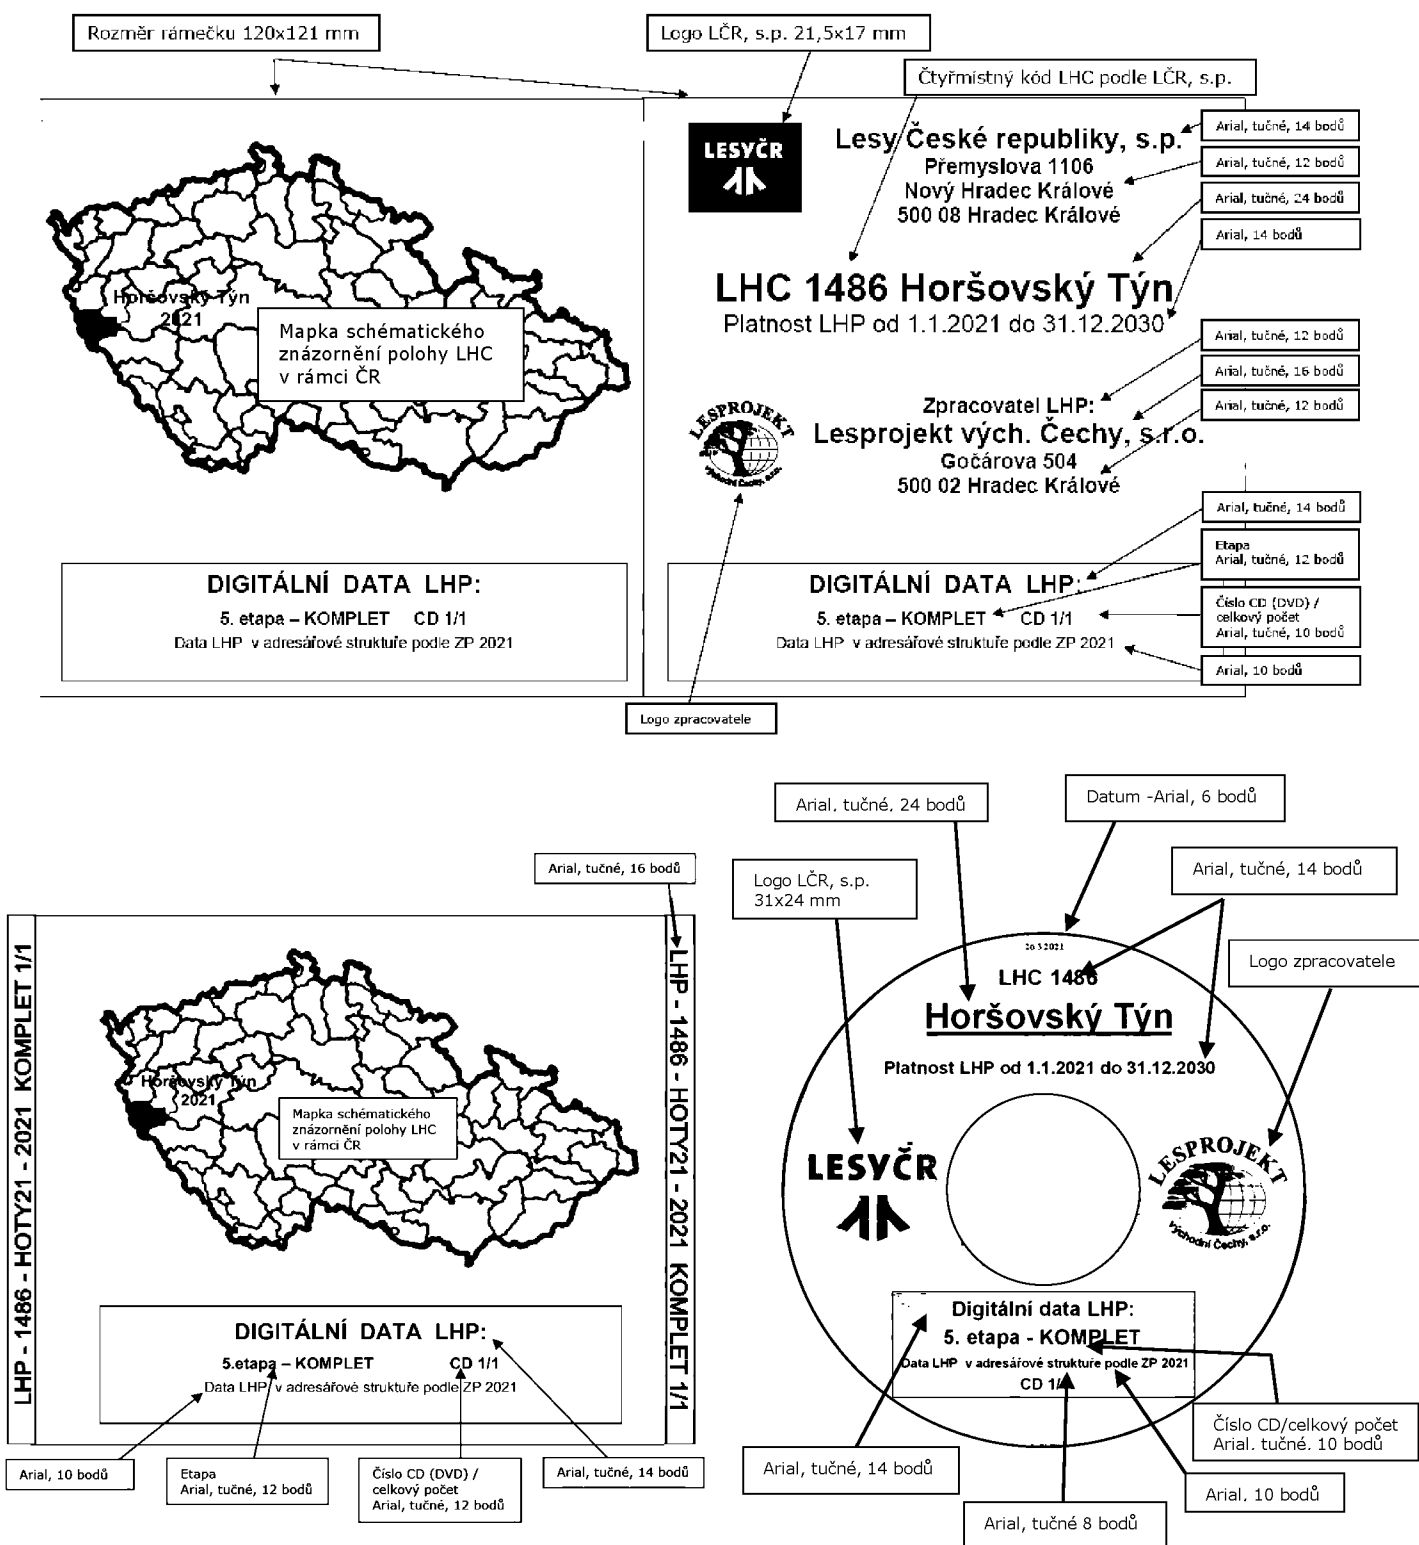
Rozměr rámečku 120x121 mm

Logo LČR, s.p. 21,5x17 mm

Čtyřmístný kód LHC podle LČR, s.p.

Horšovský Týn
2021

Mapka schématického znázornění polohy LHC v rámci ČR

LESYČR

Lesy České republiky, s.p.
Přemyslova 1106
Nový Hradec Králové
500 08 Hradec Králové

Arial, tučné, 14 bodů
Arial, tučné, 12 bodů
Arial, tučné, 24 bodů
Arial, 14 bodů

LHC 1486 Horšovský Týn
Platnost LHP od 1.1.2021 do 31.12.2030

Arial, tučné, 12 bodů
Arial, tučné, 16 bodů
Arial, tučné, 12 bodů

LESPROJEKT
Východní Čechy, s.r.o.

Zpracovatel LHP:
Lesprojekt vých. Čechy, s.r.o.
Gočárova 504
500 02 Hradec Králové

Arial, tučné, 14 bodů

DIGITÁLNÍ DATA LHP:
5. etapa – KOMPLET CD 1/1
Data LHP v adresářové struktuře podle ZP 2021

DIGITÁLNÍ DATA LHP:
5. etapa – KOMPLET CD 1/1
Data LHP v adresářové struktuře podle ZP 2021

Etapa
Arial, tučné, 12 bodů

Číslo CD (DVD) / celkový počet
Arial, tučné, 10 bodů

Arial, 10 bodů

Logo zpracovatele

Arial, tučné, 24 bodů

Datum -Arial, 6 bodů

Arial, tučné, 16 bodů

Logo LČR, s.p.
31x24 mm

Arial, tučné, 14 bodů

Logo zpracovatele

LHP - 1486 - HOTY21 - 2021 KOMPLET 1/1

LHP - 1486 - HOTY21 - 2021 KOMPLET 1/1

Horšovský Týn
2021

Mapka schématického znázornění polohy LHC v rámci ČR

DIGITÁLNÍ DATA LHP:
5.etapa – KOMPLET CD 1/1
Data LHP v adresářové struktuře podle ZP 2021

Arial, 10 bodů

Etapa
Arial, tučné, 12 bodů

Číslo CD (DVD) / celkový počet
Arial, tučné, 12 bodů

Arial, tučné, 14 bodů

26.3.2021
LHC 1486
Horšovský Týn
Platnost LHP od 1.1.2021 do 31.12.2030

LESYČR

LESPROJEKT
Východní Čechy, s.r.o.

Digitální data LHP:
5. etapa - KOMPLET
Data LHP v adresářové struktuře podle ZP 2021
CD 1/1

Číslo CD/celkový počet
Arial. tučné. 10 bodů

Arial, tučné, 14 bodů

Arial, 10 bodů

Arial, tučné 8 bodů